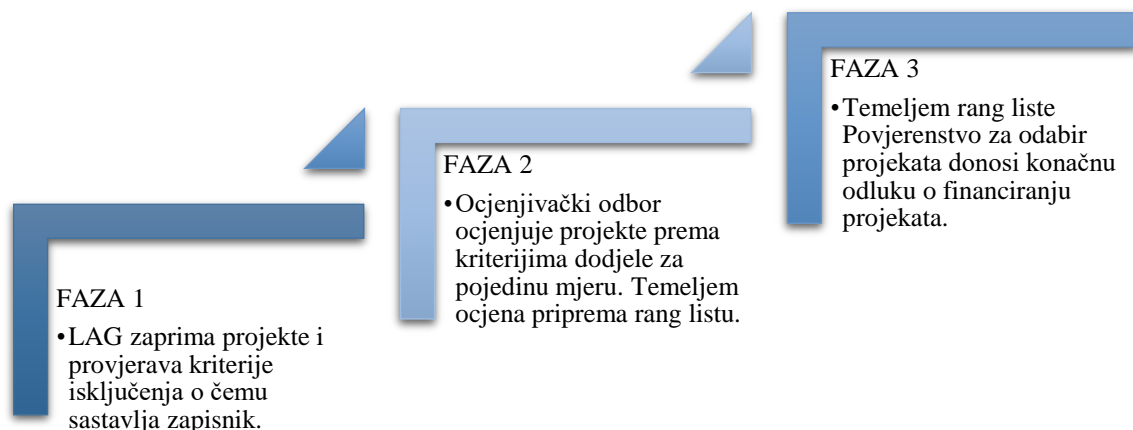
FAZA 1

•LAG zaprima projekte i provjerava kriterije isključenja o čemu sastavlja zapisnik.

FAZA 2

•Ocjenjivački odbor ocjenjuje projekte prema kriterijima dodjele za pojedinu mjeru. Temeljem ocjena priprema rang listu.

FAZA 3

•Temeljem rang liste Povjerenstvo za odabir projekata donosi konačnu odluku o financiranju projekata.